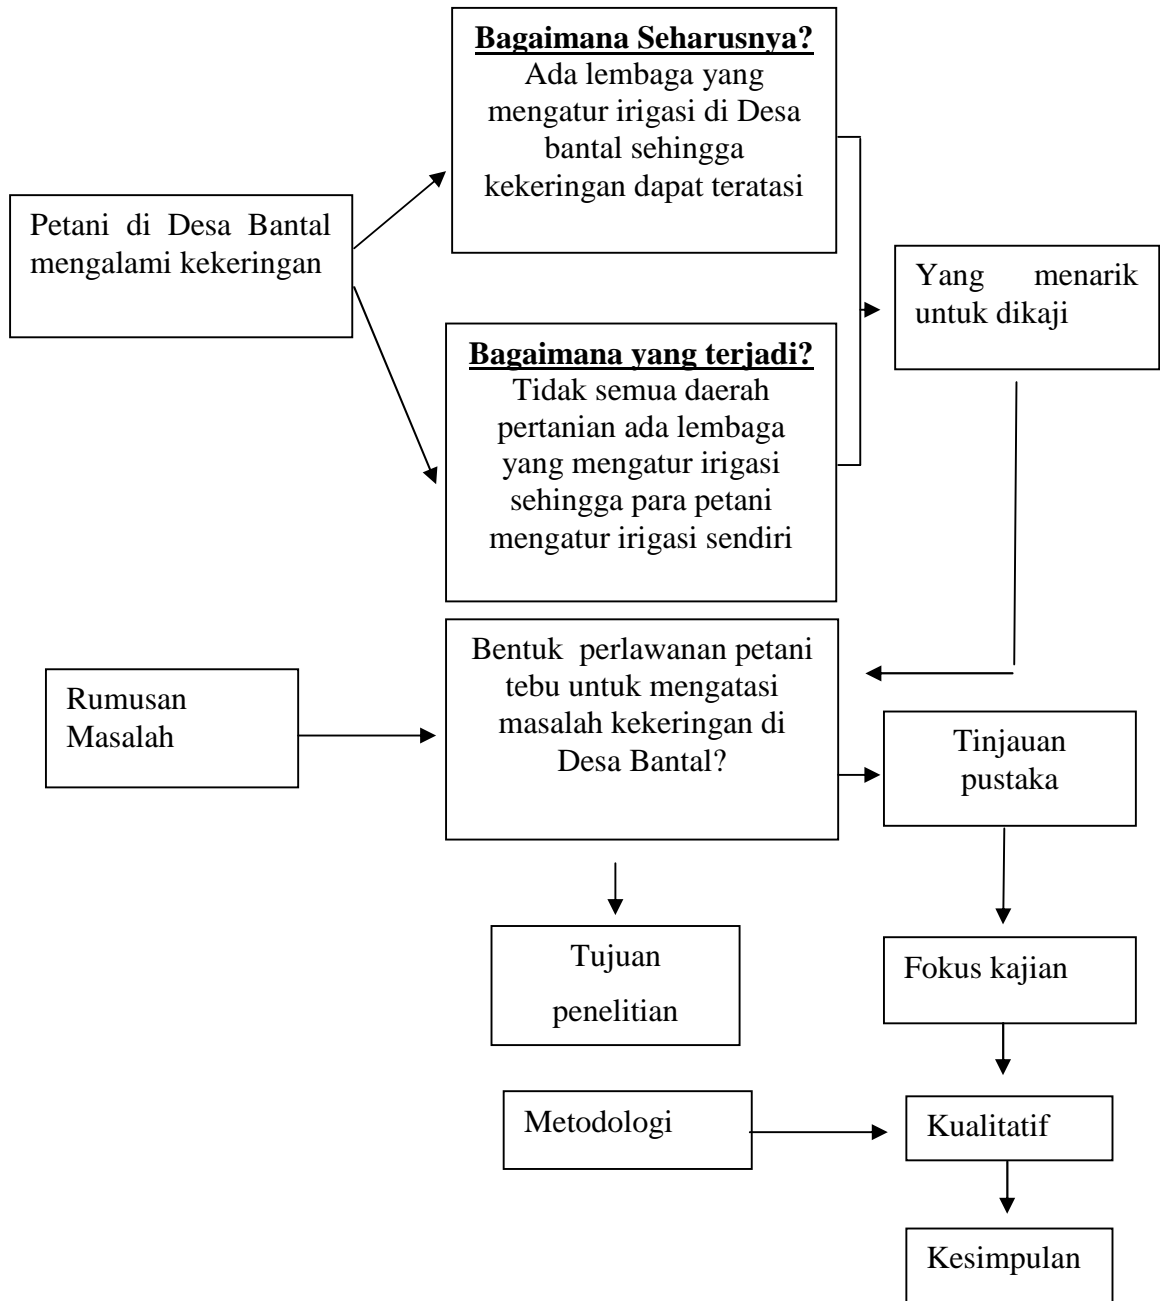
Bagaimana Seharusnya?
Ada lembaga yang mengatur irigasi di Desa bantal sehingga kekeringan dapat teratasi

Petani di Desa Bantal mengalami kekeringan

Yang menarik untuk dikaji

Bagaimana yang terjadi?
Tidak semua daerah pertanian ada lembaga yang mengatur irigasi sehingga para petani mengatur irigasi sendiri

Rumusan Masalah

Bentuk perlawanan petani tebu untuk mengatasi masalah kekeringan di Desa Bantal?

Tinjauan pustaka

Tujuan penelitian

Fokus kajian

Metodologi

Kualitatif

Kesimpulan